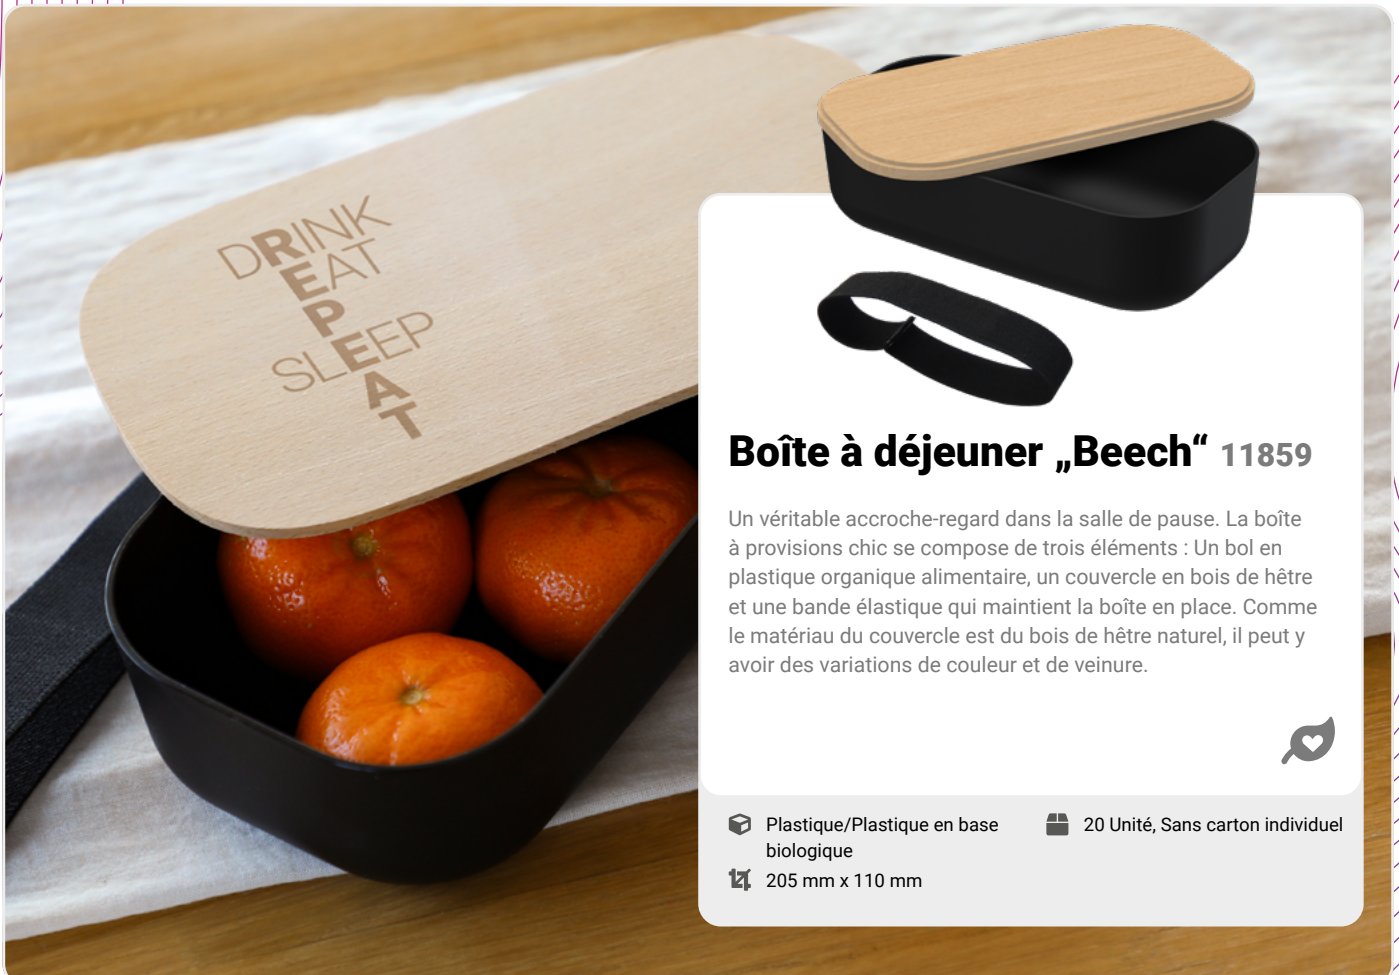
DRINK
EAT
SLEEP
REPEAT

Boîte à déjeuner „Beech“ 11859

Un véritable accroche-regard dans la salle de pause. La boîte à provisions chic se compose de trois éléments : Un bol en plastique organique alimentaire, un couvercle en bois de hêtre et une bande élastique qui maintient la boîte en place. Comme le matériau du couvercle est du bois de hêtre naturel, il peut y avoir des variations de couleur et de veinure.

Plastique/Plastique en base biologique
205 mm x 110 mm
20 Unité, Sans carton individuel